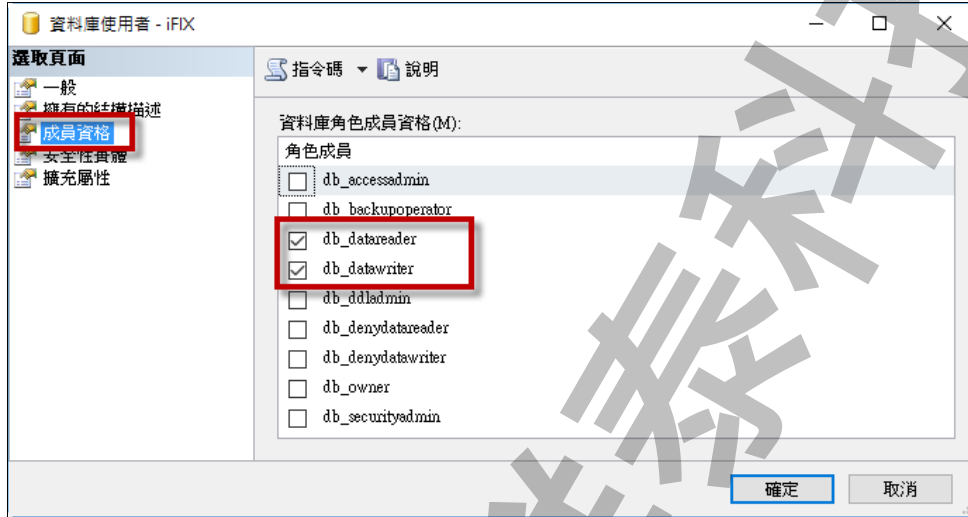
資料庫使用者 - iFIX

選取頁面

一般

擁有的結構描述

成員資格

安全性實體

擴充屬性

指令碼 ▾ 說明

資料庫角色成員資格(M):

角色成員

db_accessadmin

db_backupoperator

db_datareader

db_datawriter

db_ddladmin

db_denydatareader

db_denydatawriter

db_owner

db_securityadmin

確定

取消